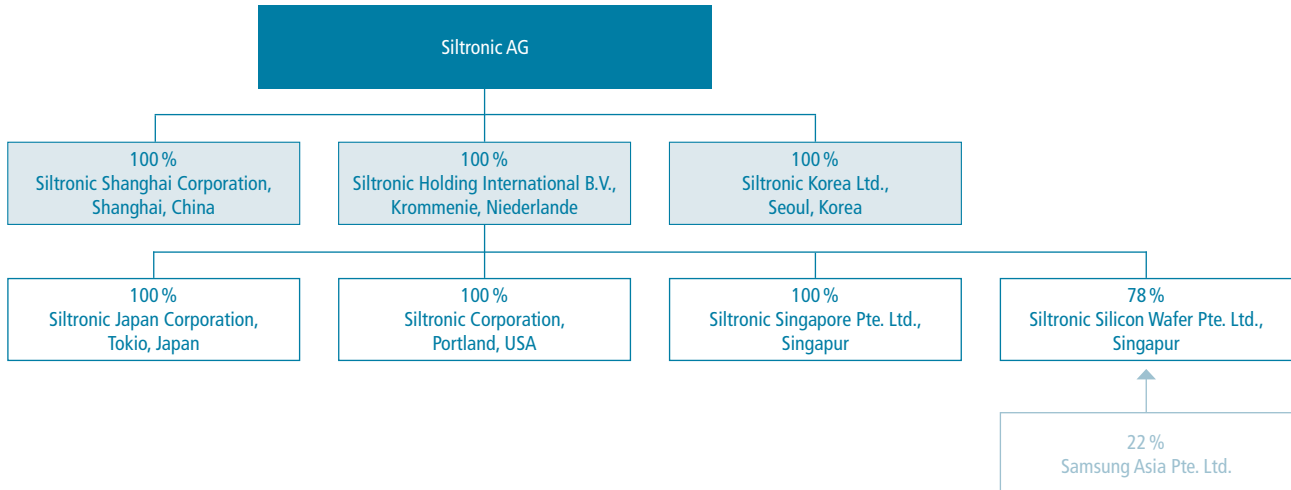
Siltronic AG

100 %
Siltronic Shanghai Corporation, Shanghai, China

100 %
Siltronic Holding International B.V., Krommenie, Niederlande

100 %
Siltronic Korea Ltd., Seoul, Korea

100 %
Siltronic Japan Corporation, Tokio, Japan

100 %
Siltronic Corporation, Portland, USA

100 %
Siltronic Singapore Pte. Ltd., Singapur

78 %
Siltronic Silicon Wafer Pte. Ltd., Singapur

22 %
Samsung Asia Pte. Ltd.